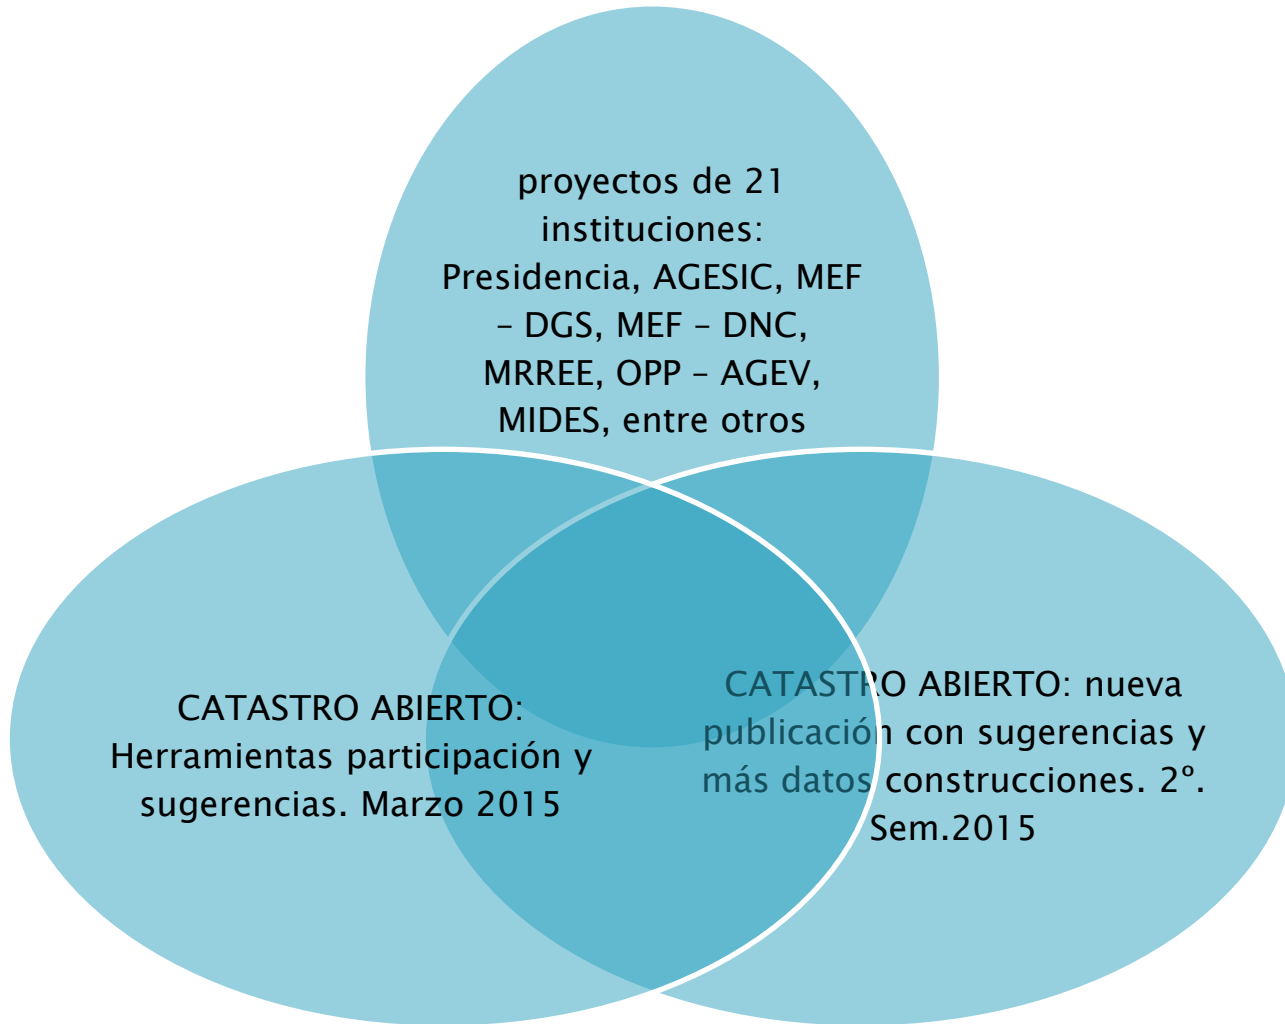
proyectos de 21 instituciones: Presidencia, AGESIC, MEF – DGS, MEF – DNC, MRREE, OPP – AGEV, MIDES, entre otros

CATASTRO ABIERTO: Herramientas participación y sugerencias. Marzo 2015

CATASTRO ABIERTO: nueva publicación con sugerencias y más datos construcciones. 2º. Sem.2015